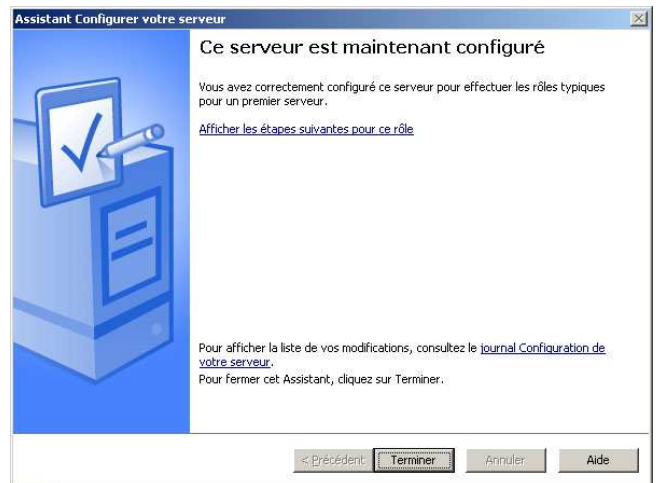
Assistant Configurer votre serveur

Ce serveur est maintenant configuré

Vous avez correctement configuré ce serveur pour effectuer les rôles typiques pour un premier serveur.

Afficher les étapes suivantes pour ce rôle

Pour afficher la liste de vos modifications, consultez le journal Configuration de votre serveur.

Pour fermer cet Assistant, cliquez sur Terminer.

< Précédent

Terminer

Annuler

Aide